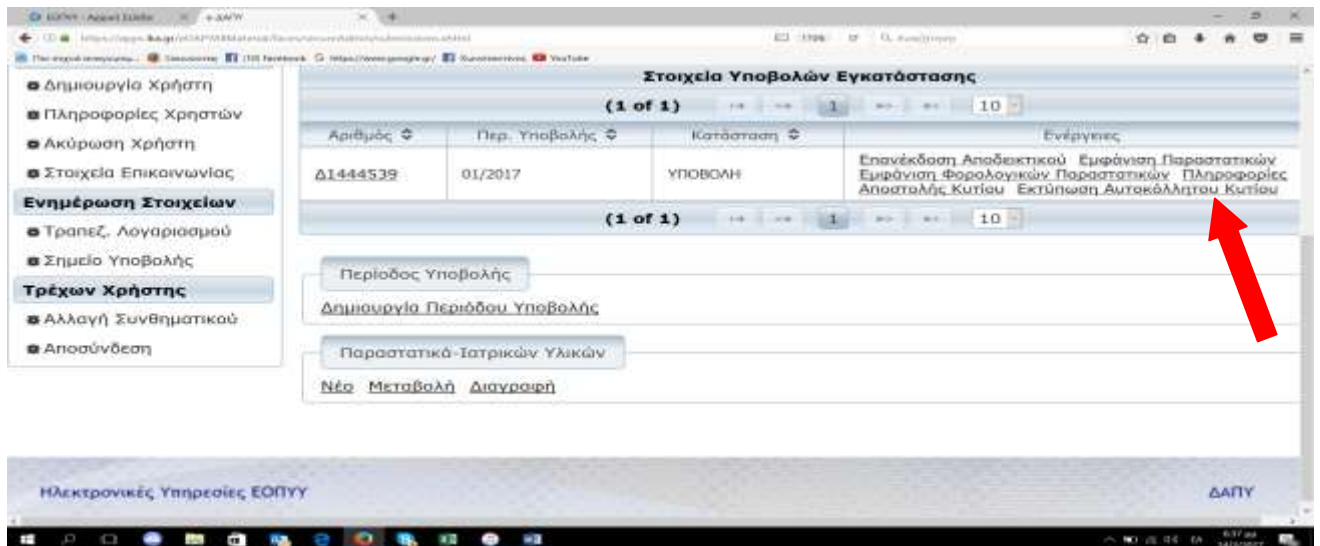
Δημιουργία Χρήστη
Πληροφορίες Χρηστών
Ακύρωση Χρήστη
Στοιχεία Επικοινωνίας
Ενημέρωση Στοιχείων
Τραπεζ. Λογαριασμού
Σημείο Υποβολής
Τρέχων Χρήστης
Αλλαγή Συνθηματικού
Αποσύνδεση

Στοιχεία Υποβολών Εγκατάστασης

(1 of 1) 1 10

| Αριθμός | Περ. Υποβολής | Κατάσταση | Ενέργειες |
|---|---|---|---|
| Δ1444539 | 01/2017 | ΥΠΟΒΟΛΗ | Επανέκδοση Αποδεικτικού Εμφάνιση Παραστατικών Εμφάνιση Φορολογικών Παραστατικών Πληροφορίες Αποστολής Κυτίου Εκτύπωση Αυτοκόλλητου Κυτίου |

(1 of 1) 1 10

Περίοδος Υποβολής
Δημιουργία Περιόδου Υποβολής

Παραστατικά-Ιατρικών Υλικών
Νέο Μεταβολή Διαγραφή

Ηλεκτρονικές Υπηρεσίες ΕΟΠΥΥ
ΔΑΠΥ